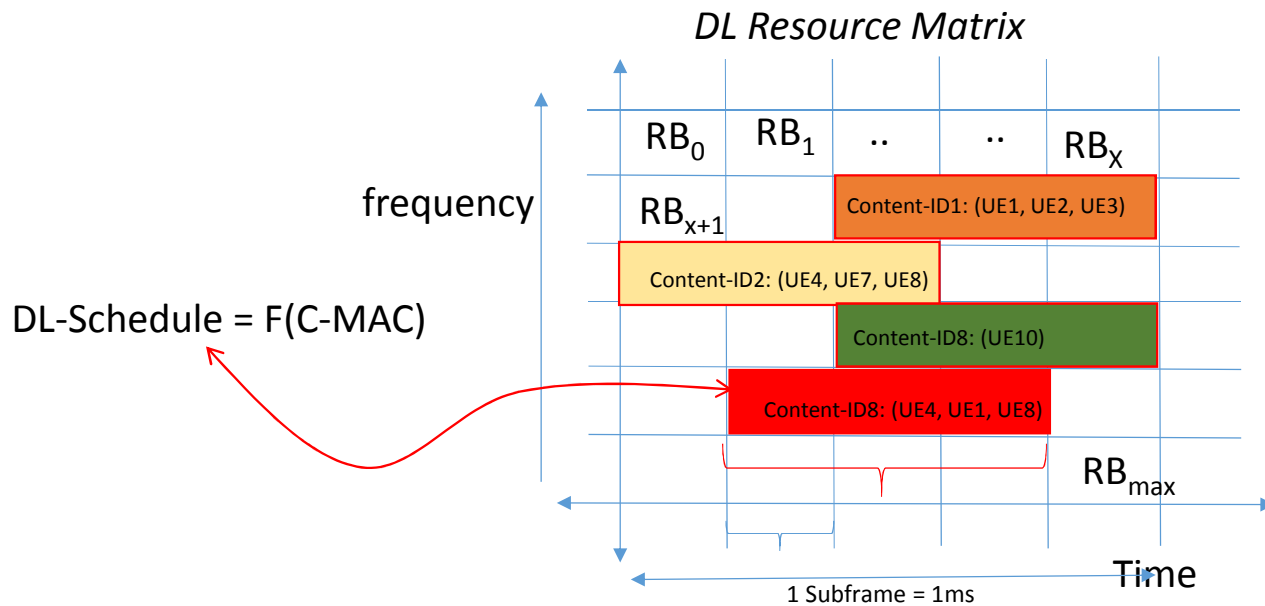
DL Resource Matrix

$RB_0$ $RB_1$ .. .. $RB_X$

frequency

$RB_{x+1}$

Content-ID1: (UE1, UE2, UE3)

Content-ID2: (UE4, UE7, UE8)

DL-Schedule = F(C-MAC)

Content-ID8: (UE10)

Content-ID8: (UE4, UE1, UE8)

$RB_{max}$

Time

1 Subframe = 1ms